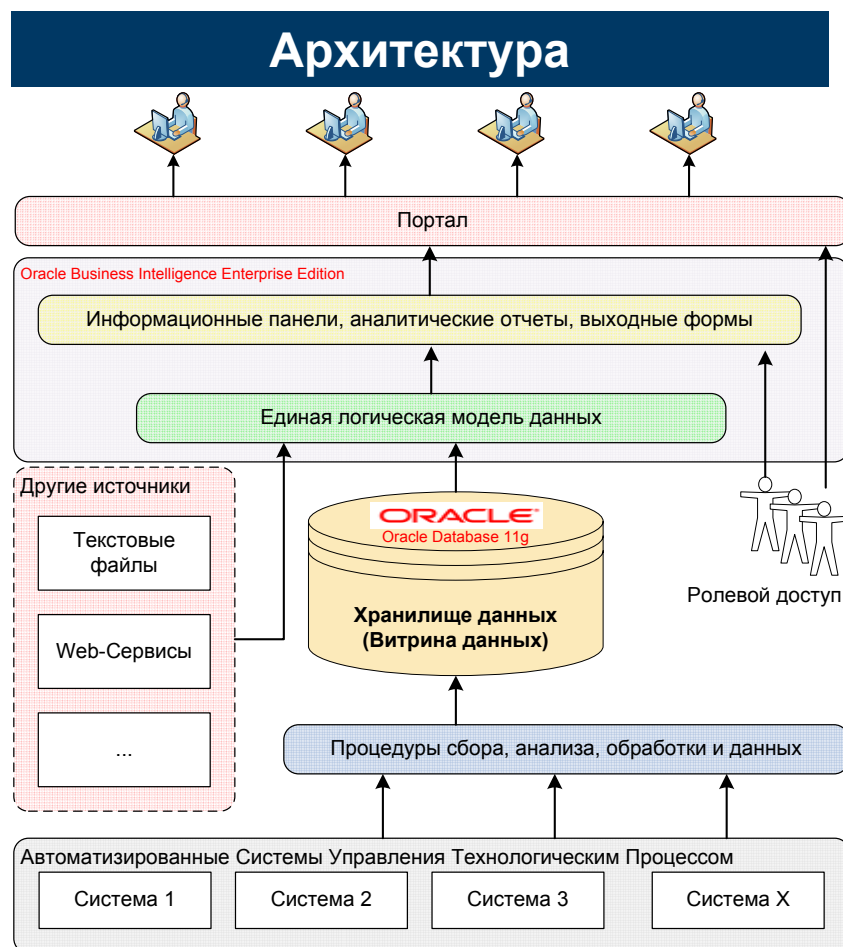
Архитектура

Портал

Oracle Business Intelligence Enterprise Edition

Информационные панели, аналитические отчеты, выходные формы

Единая логическая модель данных

Другие источники

Текстовые файлы

Web-Сервисы

...

ORACLE
Oracle Database 11g

Хранилище данных
(Витрина данных)

Ролевой доступ

Процедуры сбора, анализа, обработки и данных

Автоматизированные Системы Управления Технологическим Процессом

Система 1

Система 2

Система 3

Система X